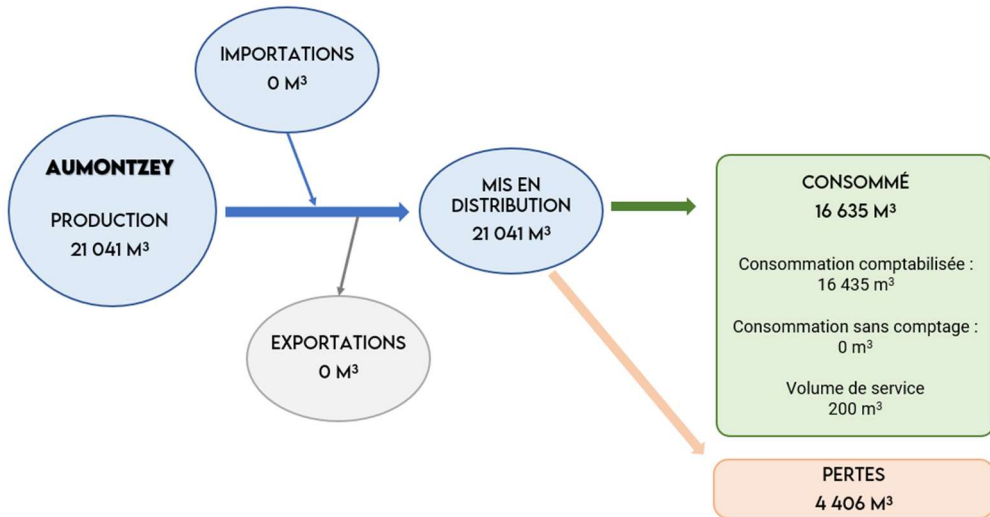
IMPORTATIONS
0 M³

AUMONTZEY

PRODUCTION
21 041 M³

MIS EN DISTRIBUTION
21 041 M³

EXPORTATIONS
0 M³

CONSOMMÉ
16 635 M³

Consommation comptabilisée :
16 435 m³

Consommation sans comptage :
0 m³

Volume de service
200 m³

PERTES
4 406 M³